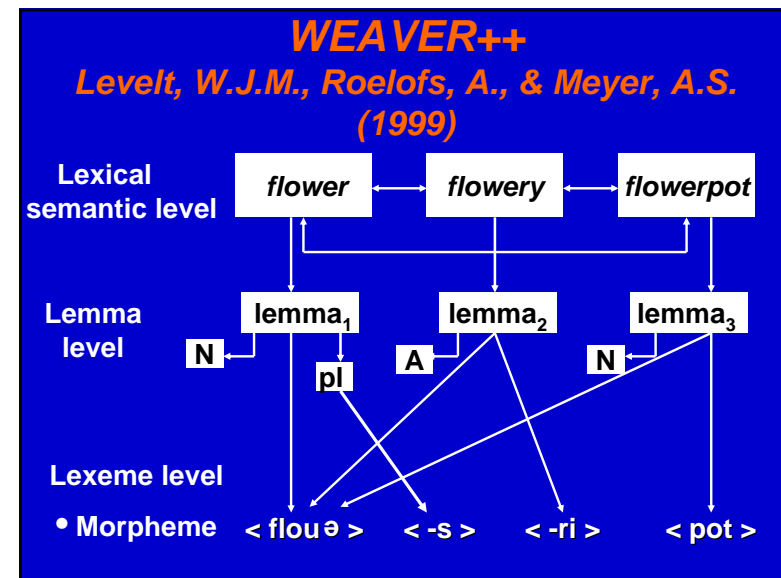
WEAVER++
Levelt, W.J.M., Roelofs, A., & Meyer, A.S. (1999)

Lexical semantic level

flower

flowery

flowerpot

Lemma level

lemma$_1$

lemma$_2$

lemma$_3$

N

pl

A

N

Lexeme level

• Morpheme

< flouə >

< -s >

< -ri >

< pot >